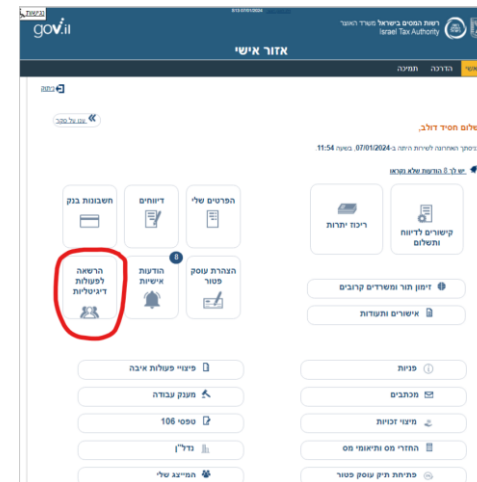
נגישות
gov.il
רשות המסים בישראל משרד האוצר
Israel Tax Authority
אזור אישי
אישי הדרכה תמיכה
יציאה
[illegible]
שלום חסיד דולב,
כניסתך האחרונה לשירות היתה ב-07/01/2024 בשעה 11:54
יש לך 0 הודעות שלא נקראו
קישורים לדיווח ותשלום
ריכוז יתרות
הפרטים שלי
דיווחים
חשבונות בנק
הצהרת עוסק פטור
הודעות אישיות
0
הרשאה לפעולות דיגיטליות
זימון תור ומשרדים קרובים
אישורים ותעודות
פניות
מכתבים
מיצוי זכויות
החזרי מס ותיאומי מס
פתיחת תיק עוסק פטור
פיצויי פעולות איבה
מענק עבודה
טפסי 106
נדל"ן
המייצג שלי